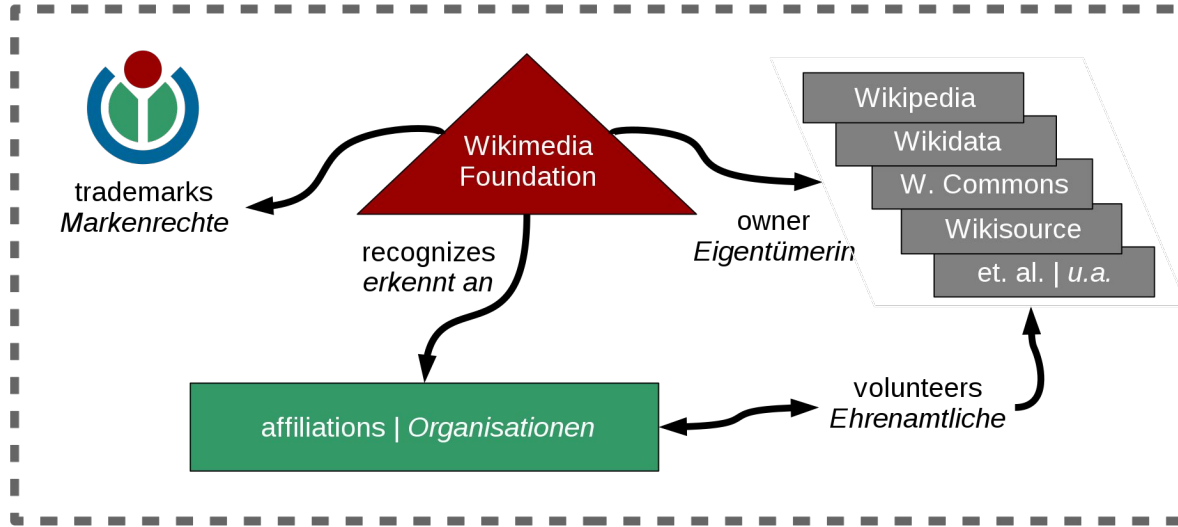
trademarks
*Markenrechte*

Wikimedia Foundation

recognizes
*erkennt an*

owner
*Eigentümerin*

Wikipedia

Wikidata

W. Commons

Wikisource

et. al. | *u.a.*

affiliations | *Organisationen*

volunteers
*Ehrenamtliche*